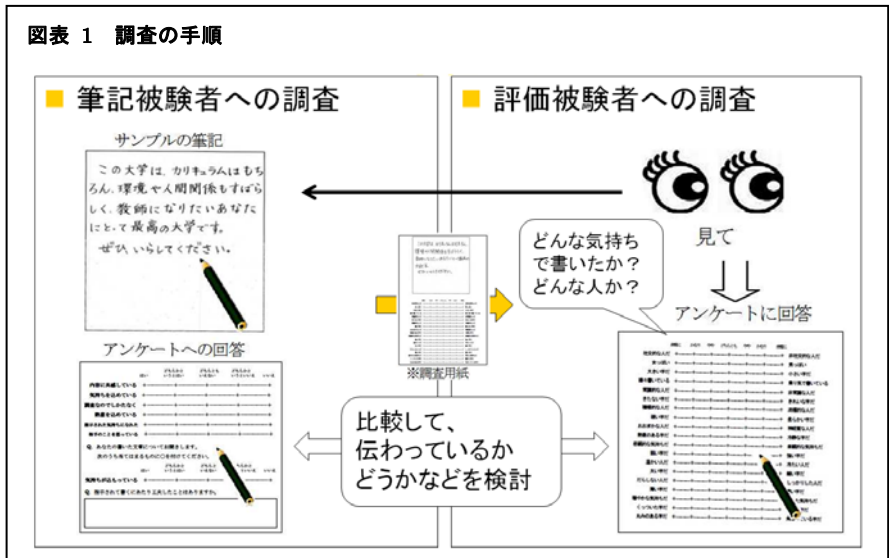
図表 1　調査の手順

■ 筆記被験者への調査

サンプルの筆記

この大学は、カリキュラムはもちろん、環境や人間関係もすばらしく、教師になりたいあなたにとって最高の大学です。
ぜひ、いらしてください。

アンケートへの回答

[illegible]

■ 評価被験者への調査

どんな気持ちで書いたか？
どんな人か？

見て

アンケートに回答

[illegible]

※調査用紙

比較して、
伝わっているか
どうかなどを検討